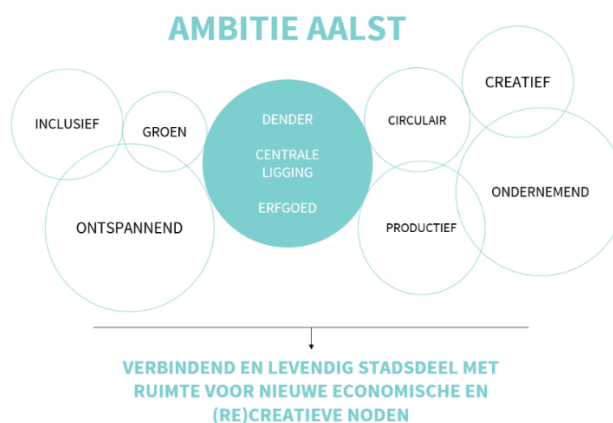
AMBITIE AALST

INCLUSIEF

GROEN

ONTSPANNEND

DENDER

CENTRALE LIGGING

ERFGOED

CIRCULAIR

CREATIEF

ONDERNEMEND

PRODUCTIEF

VERBINDEND EN LEVENDIG STADSDEEL MET RUIMTE VOOR NIEUWE ECONOMISCHE EN (RE)CREATIEVE NODEN